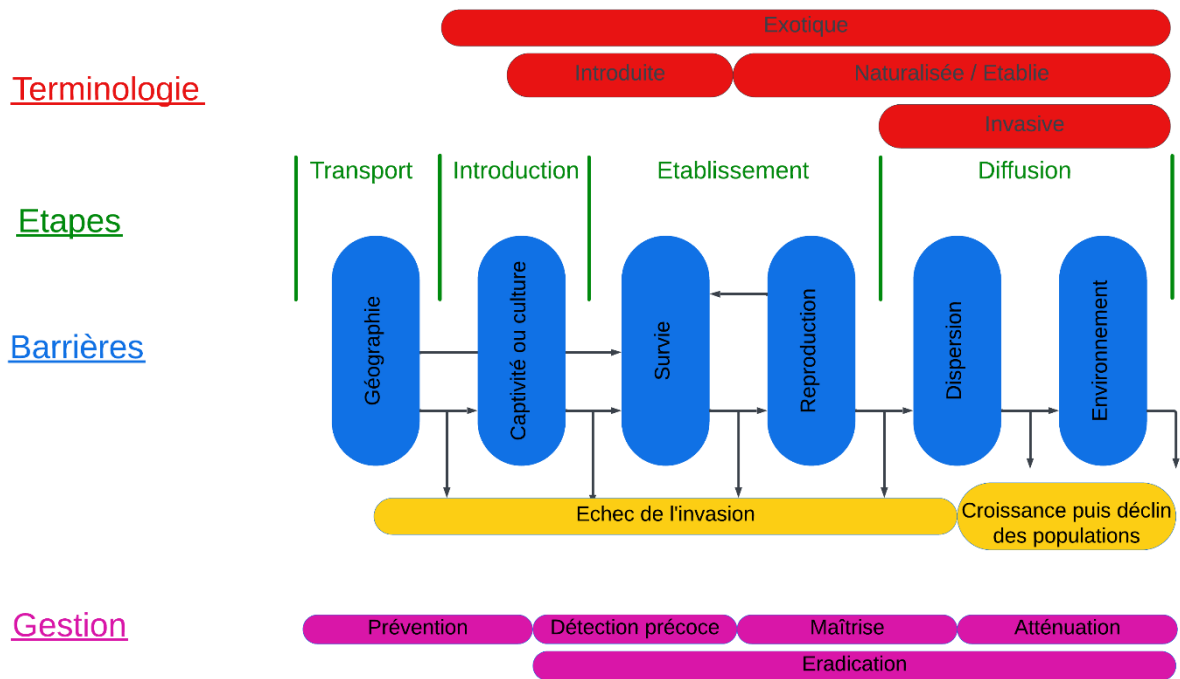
Exotique

Terminologie

Introduite

Naturalisée / Etablie

Invasive

Transport

Introduction

Etablissement

Diffusion

Etapes

Barrières

Géographie

Captivité ou culture

Survie

Reproduction

Dispersion

Environnement

Echec de l'invasion

Croissance puis déclin des populations

Gestion

Prévention

Détection précoce

Maîtrise

Atténuation

Eradication